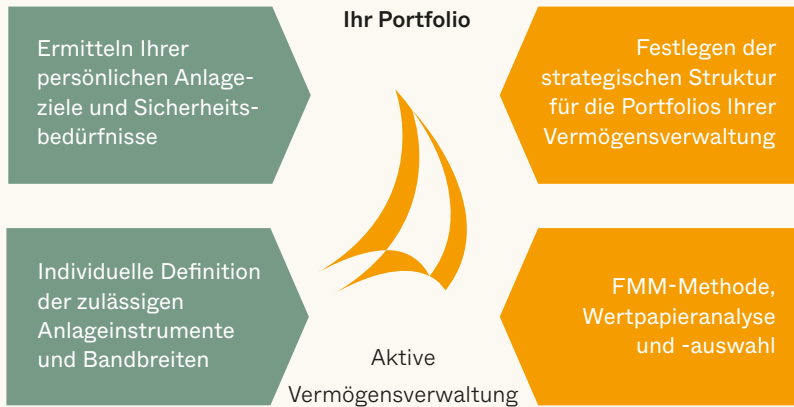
Ihr Portfolio

Ermitteln Ihrer persönlichen Anlageziele und Sicherheitsbedürfnisse

Festlegen der strategischen Struktur für die Portfolios Ihrer Vermögensverwaltung

Individuelle Definition der zulässigen Anlageinstrumente und Bandbreiten

FMM-Methode, Wertpapieranalyse und -auswahl

Aktive Vermögensverwaltung